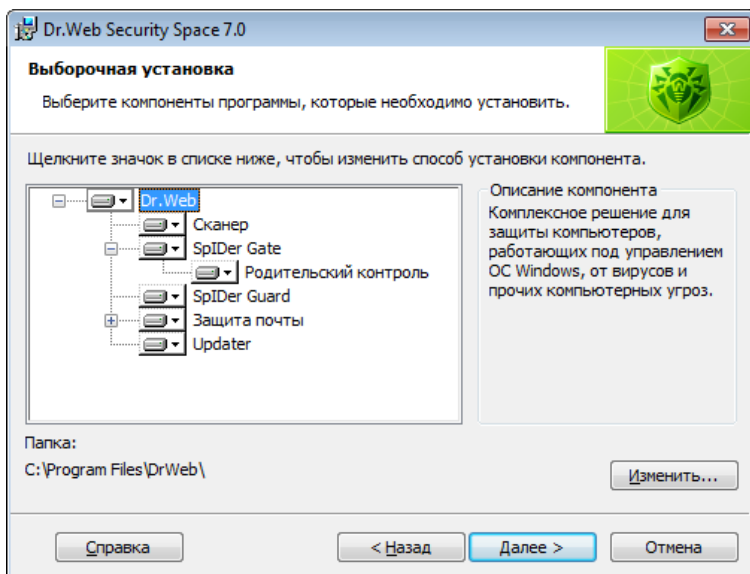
Dr.Web Security Space 7.0

Выборочная установка

Выберите компоненты программы, которые необходимо установить.

Щелкните значок в списке ниже, чтобы изменить способ установки компонента.

Dr.Web
Сканер
SpIDer Gate
Родительский контроль
SpIDer Guard
Защита почты
Updater

Описание компонента
Комплексное решение для защиты компьютеров, работающих под управлением ОС Windows, от вирусов и прочих компьютерных угроз.

Папка:
C:\Program Files\DrWeb\

Изменить...

Справка

< Назад

Далее >

Отмена